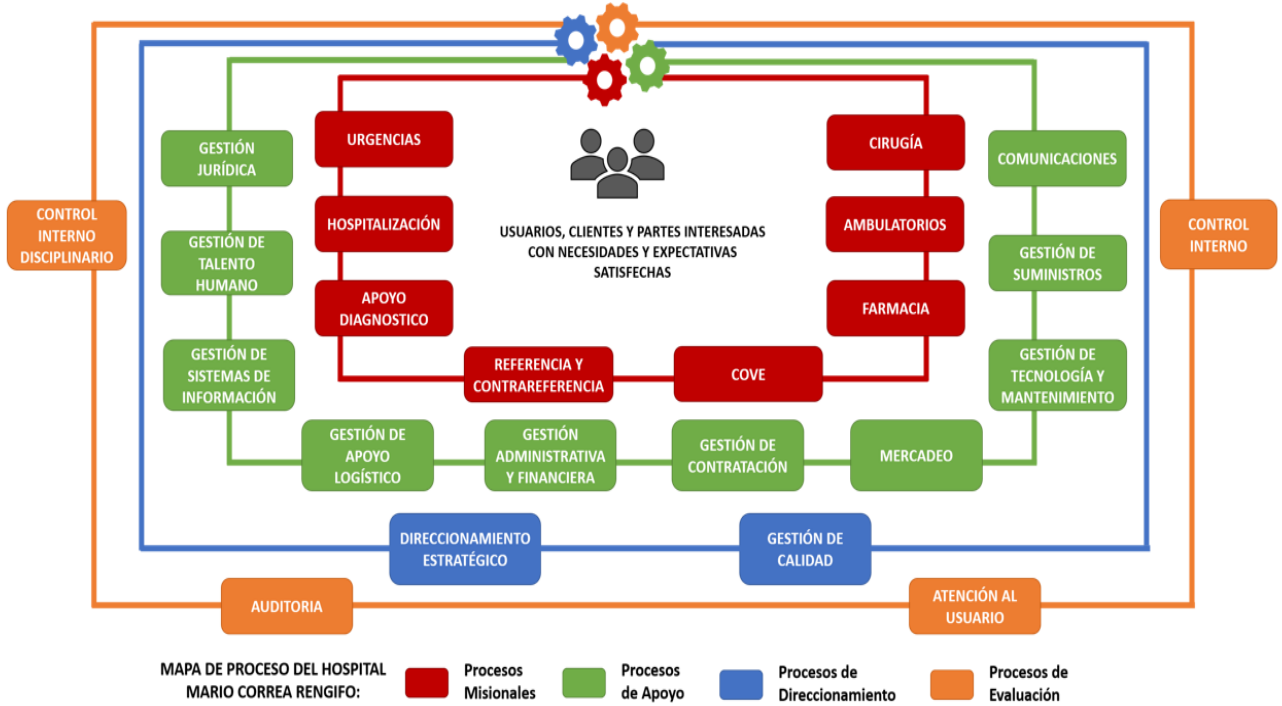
GESTIÓN JURÍDICA

URGENCIAS

CIRUGÍA

COMUNICACIONES

CONTROL INTERNO DISCIPLINARIO

GESTIÓN DE TALENTO HUMANO

HOSPITALIZACIÓN

USUARIOS, CLIENTES Y PARTES INTERESADAS CON NECESIDADES Y EXPECTATIVAS SATISFECHAS

AMBULATORIOS

GESTIÓN DE SUMINISTROS

CONTROL INTERNO

APOYO DIAGNOSTICO

FARMACIA

GESTIÓN DE SISTEMAS DE INFORMACIÓN

REFERENCIA Y CONTRAREFERENCIA

COVE

GESTIÓN DE TECNOLOGÍA Y MANTENIMIENTO

GESTIÓN DE APOYO LOGÍSTICO

GESTIÓN ADMINISTRATIVA Y FINANCIERA

GESTIÓN DE CONTRATACIÓN

MERCADEO

DIRECCIONAMIENTO ESTRATÉGICO

GESTIÓN DE CALIDAD

AUDITORIA

ATENCIÓN AL USUARIO

MAPA DE PROCESO DEL HOSPITAL MARIO CORREA RENGIFO:

Procesos Misionales

Procesos de Apoyo

Procesos de Direccionamiento

Procesos de Evaluación